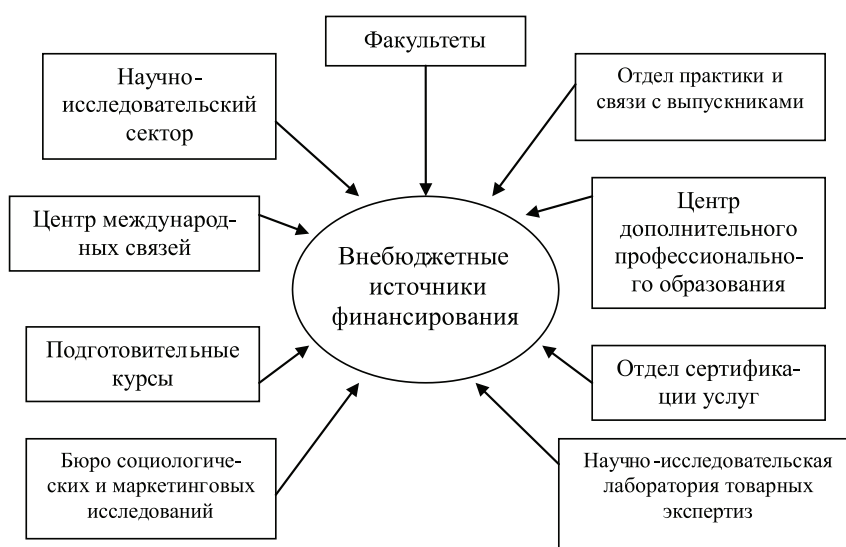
Факультеты

Научно-исследовательский сектор

Отдел практики и связи с выпускниками

Центр международных связей

Центр дополнительного профессионального образования

Внебюджетные источники финансирования

Подготовительные курсы

Отдел сертификации услуг

Бюро социологических и маркетинговых исследований

Научно-исследовательская лаборатория товарных экспертиз